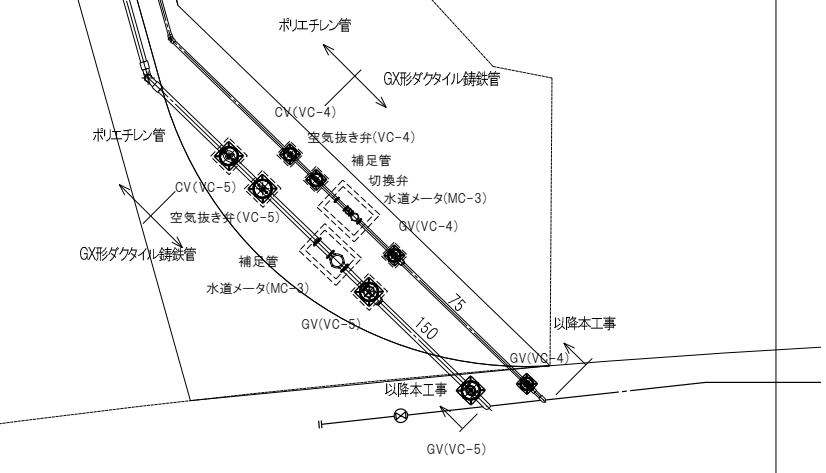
ポリエチレン管

GX形ダクタイル鋳鉄管

CV(VC-4)

空気抜き弁(VC-4)

補足管

切換弁

水道メータ(MC-3)

GV(VC-4)

ポリエチレン管

CV(VC-5)

空気抜き弁(VC-5)

GX形ダクタイル鋳鉄管

補足管

水道メータ(MC-3)

75

GV(VC-5)

150

以降本工事

GV(VC-4)

以降本工事

GV(VC-5)